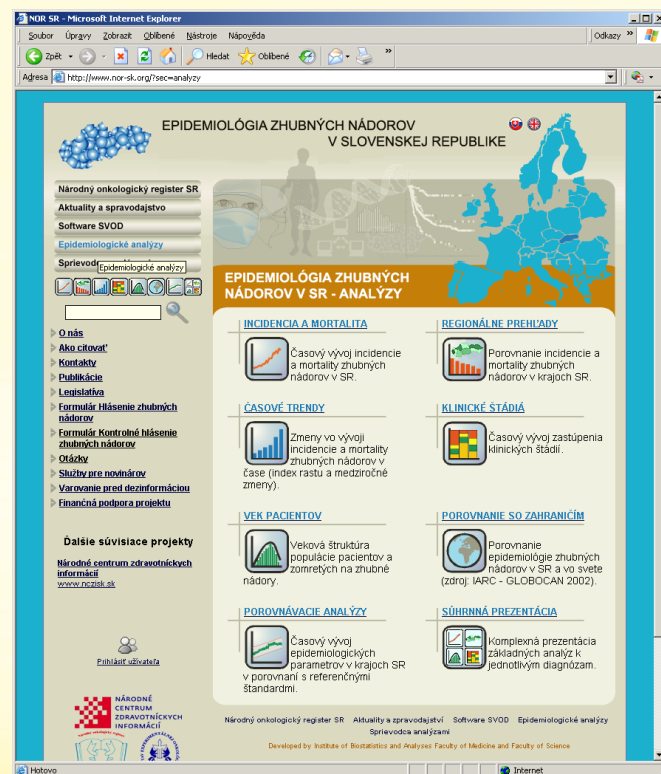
NOR SR - Microsoft Internet Explorer

Soubor Úpravy Zobrazit Oblíbené Nástroje Nápověda

Odkazy

Zpět Hledat Oblíbené

Adresa http://www.nor-sk.org/?sec=analyzy

EPIDEMIOLÓGIA ZHUBNÝCH NÁDOROV V SLOVENSKEJ REPUBLIKE

Národný onkologický register SR
Aktuality a spravodajstvo
Software SVOD
Epidemiologické analýzy
Sprievod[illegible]
Epidemiologické analýzy

O nás
Ako citovať
Kontakty
Publikácie
Legislatíva
Formulár Hlásenie zhubných nádorov
Formulár Kontrolné hlásenie zhubných nádorov
Otázky
Služby pre novinárov
Varovanie pred dezinformáciou
Finančná podpora projektu

Ďalšie súvisiace projekty

Národné centrum zdravotníckych informácií
www.nczisk.sk

Prihlásiť užívateľa

NÁRODNÉ CENTRUM ZDRAVOTNÍCKYCH INFORMÁCIÍ

EPIDEMIOLÓGIA ZHUBNÝCH NÁDOROV V SR - ANALÝZY

INCIDENCIA A MORTALITA
Časový vývoj incidencie a mortality zhubných nádorov v SR.

REGIONÁLNE PREHĽADY
Porovnanie incidencie a mortality zhubných nádorov v krajoch SR.

ČASOVÉ TRENDY
Zmeny vo vývoji incidencie a mortality zhubných nádorov v čase (index rastu a medziročné zmeny).

KLINICKÉ ŠTÁDIÁ
Časový vývoj zastúpenia klinických štádií.

VEK PACIENTOV
Veková štruktúra populácie pacientov a zomretých na zhubné nádory.

POROVNANIE SO ZAHRANIČÍM
Porovnanie epidemiológie zhubných nádorov v SR a vo svete (zdroj: IARC - GLOBOCAN 2002).

POROVNÁVACIE ANALÝZY
Časový vývoj epidemiologických parametrov v krajoch SR v porovnaní s referenčnými štandardmi.

SÚHRNNÁ PREZENTÁCIA
Komplexná prezentácia základných analýz k jednotlivým diagnózam.

Národný onkologický register SR Aktuality a spravodajstvo Software SVOD Epidemiologické analýzy Sprievodca analýzami

Developed by Institute of Biostatistics and Analyses Faculty of Medicine and Faculty of Science

Hotovo
Internet